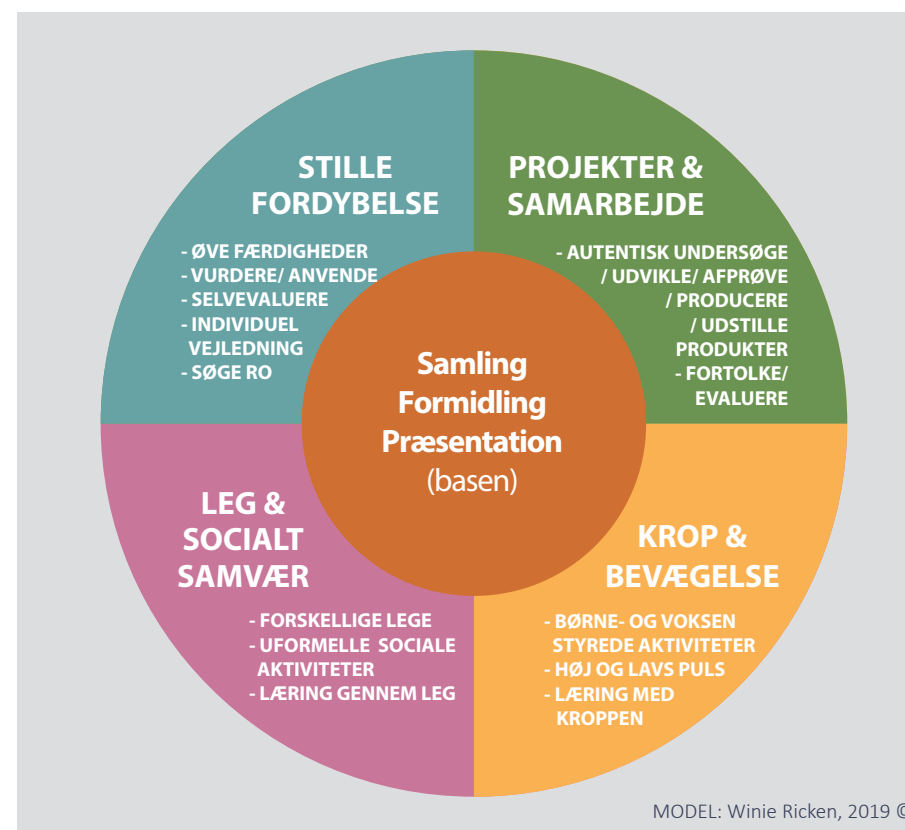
STILLE FORDYBELSE

- ØVE FÆRDIGHEDER
- VURDERE/ ANVENDE
- SELVEVALUERE
- INDIVIDUEL VEJLEDNING
- SØGE RO

PROJEKTER & SAMARBEJDE

- AUTENTISK UNDERSØGE / UDVIKLE/ AFPRØVE / PRODUCERE / UDSTILLE PRODUKTER
- FORTOLKE/ EVALUERE

Samling
Formidling
Præsentation
(basen)

LEG & SOCIALT SAMVÆR

- FORSKELLIGE LEGE
- UFORMELLE SOCIALE AKTIVITETER
- LÆRING GENNEM LEG

KROP & BEVÆGELSE

- BØRNE- OG VOKSEN STYREDE AKTIVITETER
- HØJ OG LAVS PULS
- LÆRING MED KROPPEN

MODEL: Winie Ricken, 2019 ©